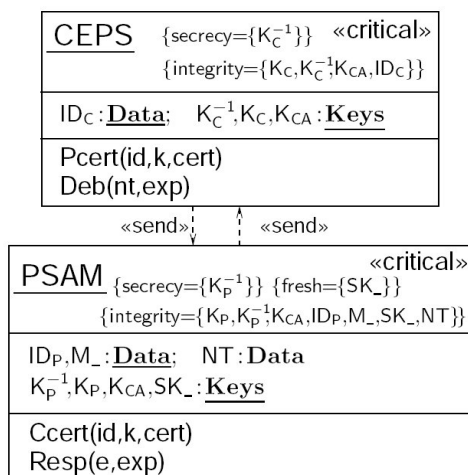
CEPS {secrecy={$K_C^{-1}$}} «critical»
{integrity={$K_C$,$K_C^{-1}K_{CA}$,$ID_C$}}

$ID_C$ : **Data**; $K_C^{-1}$,$K_C$,$K_{CA}$ : **Keys**

Pcert(id,k,cert)
Deb(nt,exp)

«send» «send»

PSAM {secrecy={$K_P^{-1}$}} {fresh={SK_}} «critical»
{integrity={$K_P$,$K_P^{-1}K_{CA}$,$ID_P$,M_,SK_,NT}}

$ID_P$,M_ : **Data**; NT : **Data**
$K_P^{-1}$,$K_P$,$K_{CA}$,SK_ : **Keys**

Ccert(id,k,cert)
Resp(e,exp)